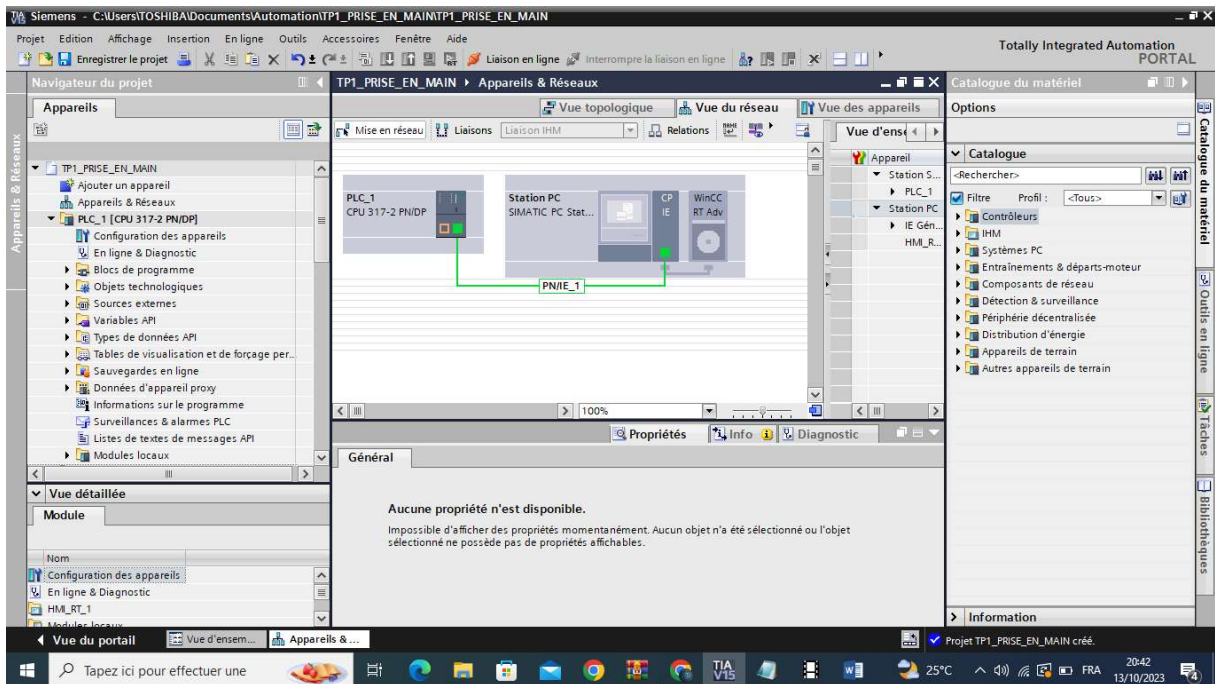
Siemens - C:\Users\TOSHIBA\Documents\Automation\TP1_PRISE_EN_MAIN\TP1_PRISE_EN_MAIN

Projet Edition Affichage Insertion En ligne Outils Accessoires Fenêtre Aide

Enregistrer le projet

Liaison en ligne Interrompre la liaison en ligne

Totally Integrated Automation PORTAL

Navigateur du projet

Appareils

Appareils & Réseaux

TP1_PRISE_EN_MAIN
Ajouter un appareil
Appareils & Réseaux
PLC_1 [CPU 317-2 PN/DP]
Configuration des appareils
En ligne & Diagnostic
Blocs de programme
Objets technologiques
Sources externes
Variables API
Types de données API
Tables de visualisation et de forçage per...
Sauvegardes en ligne
Données d'appareil proxy
Informations sur le programme
Surveillances & alarmes PLC
Listes de textes de messages API
Modules locaux

Vue détaillée

Module

Nom
Configuration des appareils
En ligne & Diagnostic
HMI_RT_1
Modules locaux

TP1_PRISE_EN_MAIN ▸ Appareils & Réseaux

Vue topologique Vue du réseau Vue des appareils

Mise en réseau Liaisons Liaison IHM Relations

PLC_1
CPU 317-2 PN/DP

Station PC
SIMATIC PC Stat...

CP IE

WinCC RT Adv

PN/IE_1

100%

Vue d'ense

Appareil
Station S...
PLC_1
Station PC
IE Gén...
HMI_R...

Propriétés Info Diagnostic

Général

Aucune propriété n'est disponible.

Impossible d'afficher des propriétés momentanément. Aucun objet n'a été sélectionné ou l'objet sélectionné ne possède pas de propriétés affichables.

Catalogue du matériel

Options

Catalogue

<Rechercher>

Filtre Profil : <Tous>

Contrôleurs
IHM
Systèmes PC
Entraînements & départs-moteur
Composants de réseau
Détection & surveillance
Périphérie décentralisée
Distribution d'énergie
Appareils de terrain
Autres appareils de terrain

Information

Catalogue du matériel
Outils en ligne
Tâches
Bibliothèques

Vue du portail Vue d'ensem... Appareils & ...

Projet TP1_PRISE_EN_MAIN créé.

Tapez ici pour effectuer une

TIA V15

25°C FRA 20:42 13/10/2023